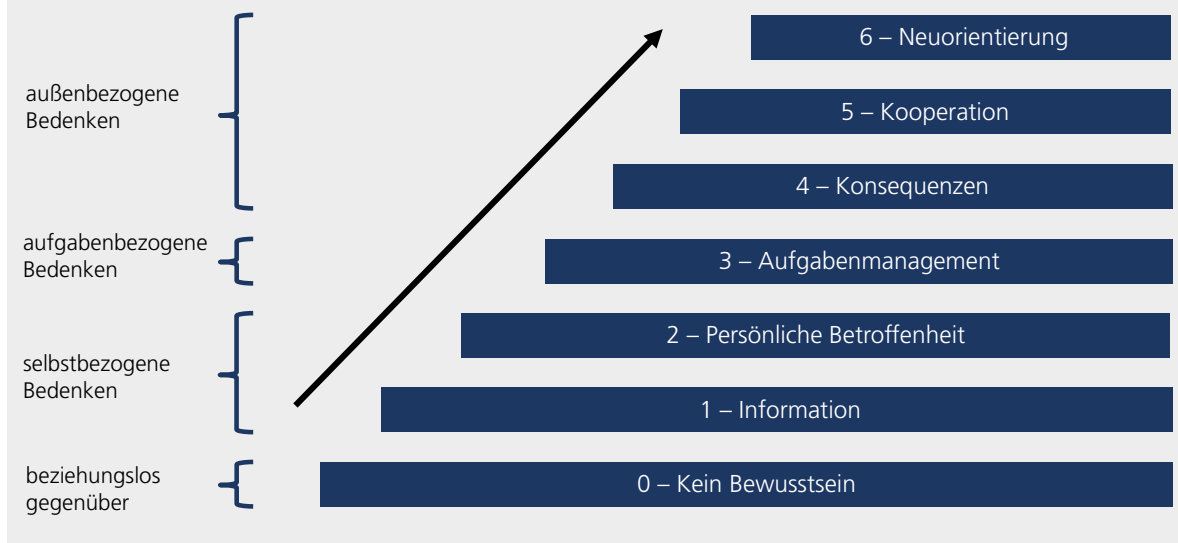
außenbezogene Bedenken

aufgabenbezogene Bedenken

selbstbezogene Bedenken

beziehungslos gegenüber

6 – Neuorientierung

5 – Kooperation

4 – Konsequenzen

3 – Aufgabenmanagement

2 – Persönliche Betroffenheit

1 – Information

0 – Kein Bewusstsein